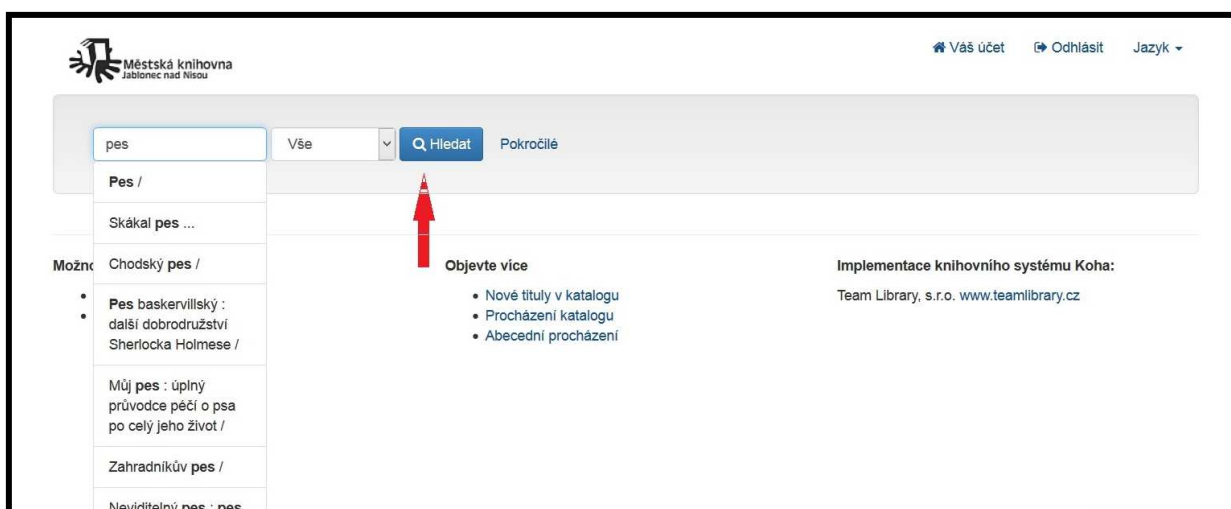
Městská knihovna
Jablonec nad Nisou

Váš účet   Odhlásit   Jazyk

pes   Vše   Hledat   Pokročilé

Pes /

Skákal pes ...

Chodský pes /

Pes baskervillský : další dobrodružství Sherlocka Holmese /

Můj pes : úplný průvodce péčí o psa po celý jeho život /

Zahradníkův pes /

Neviditelný pes : pes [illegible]

Možn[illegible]

Objevte více
• Nové tituly v katalogu
• Procházení katalogu
• Abecední procházení

Implementace knihovního systému Koha:
Team Library, s.r.o. www.teamlibrary.cz